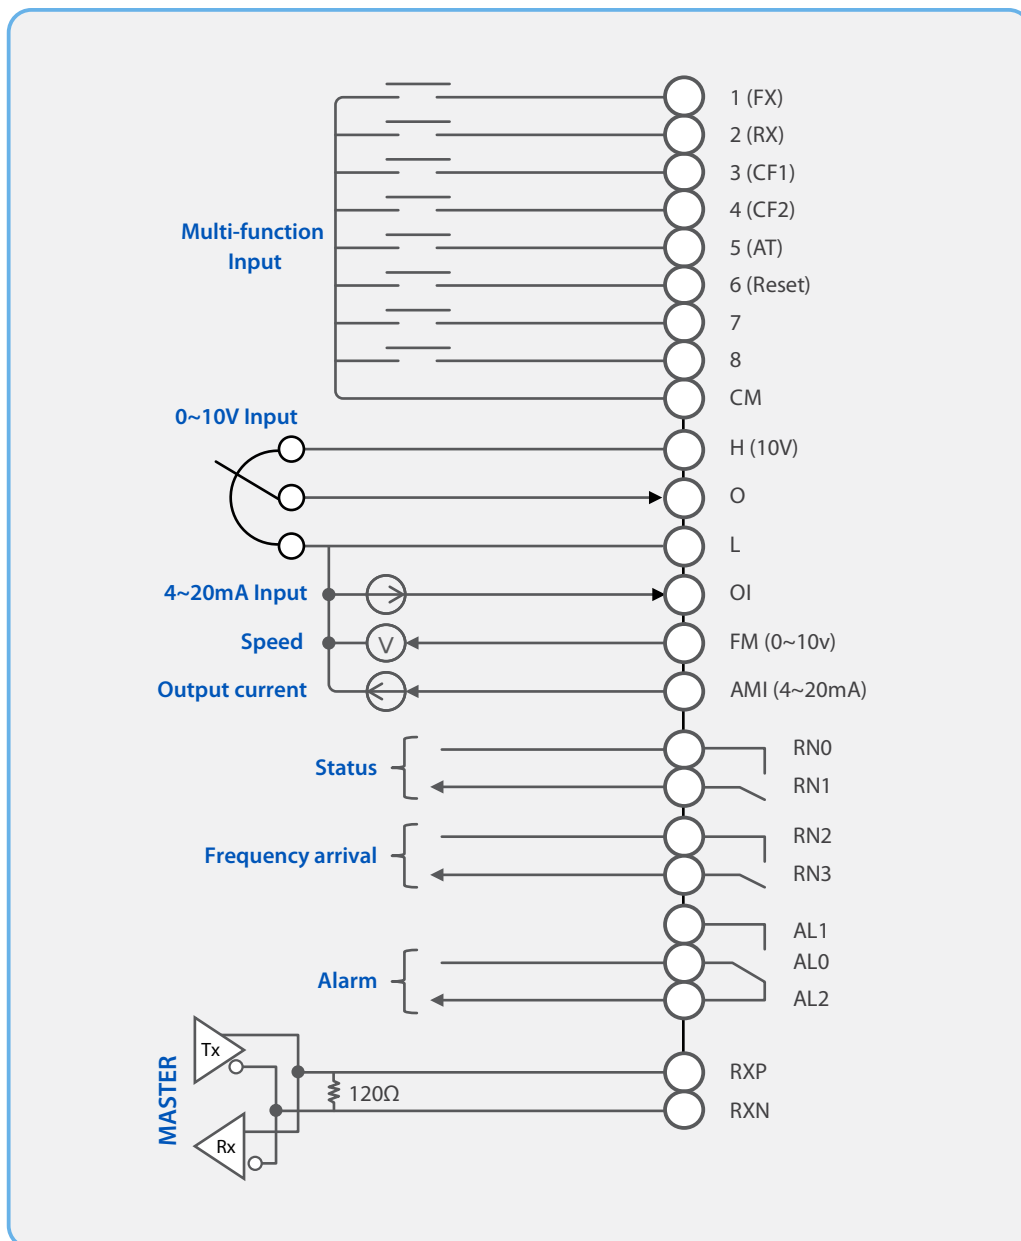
Multi-function Input

1 (FX)
2 (RX)
3 (CF1)
4 (CF2)
5 (AT)
6 (Reset)
7
8
CM

0~10V Input

H (10V)
O
L

4~20mA Input
OI

Speed
V
FM (0~10v)

Output current
AMI (4~20mA)

Status
RN0
RN1

Frequency arrival
RN2
RN3

AL1
Alarm
AL0
AL2

MASTER
Tx
Rx
120Ω
RXP
RXN